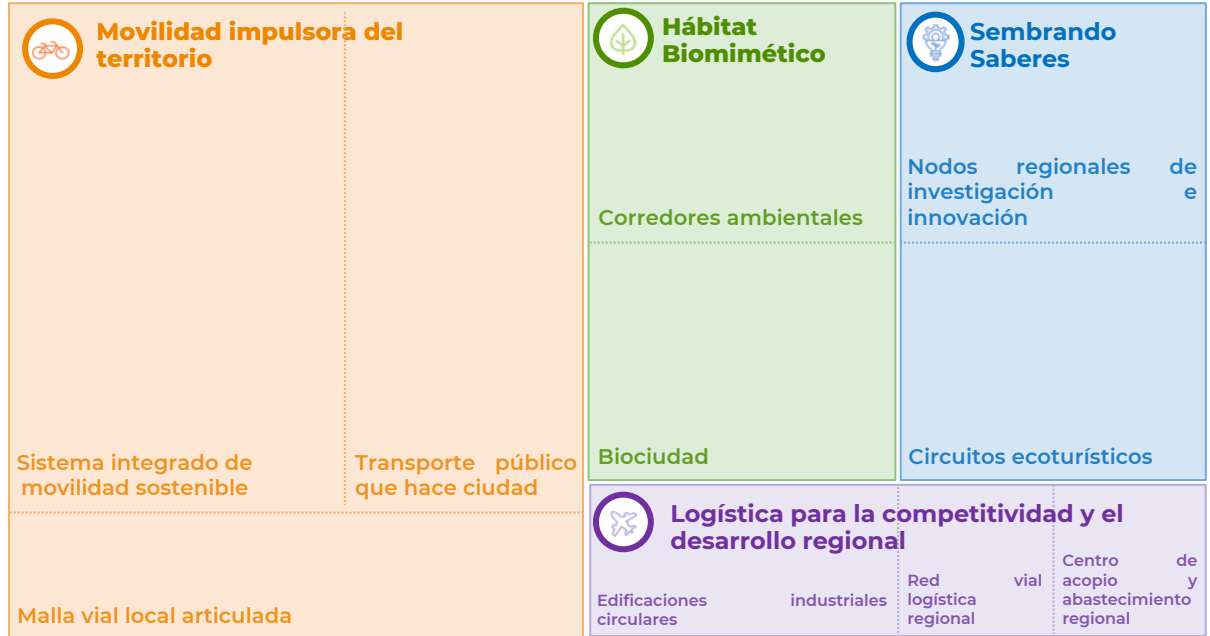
Movilidad impulsora del territorio

Sistema integrado de movilidad sostenible

Transporte público que hace ciudad

Malla vial local articulada

Hábitat Biomimético

Corredores ambientales

Biociudad

Sembrando Saberes

Nodos regionales de investigación e innovación

Circuitos ecoturísticos

Logística para la competitividad y el desarrollo regional

Edificaciones industriales circulares

Red vial logística regional

Centro de acopio y abastecimiento regional